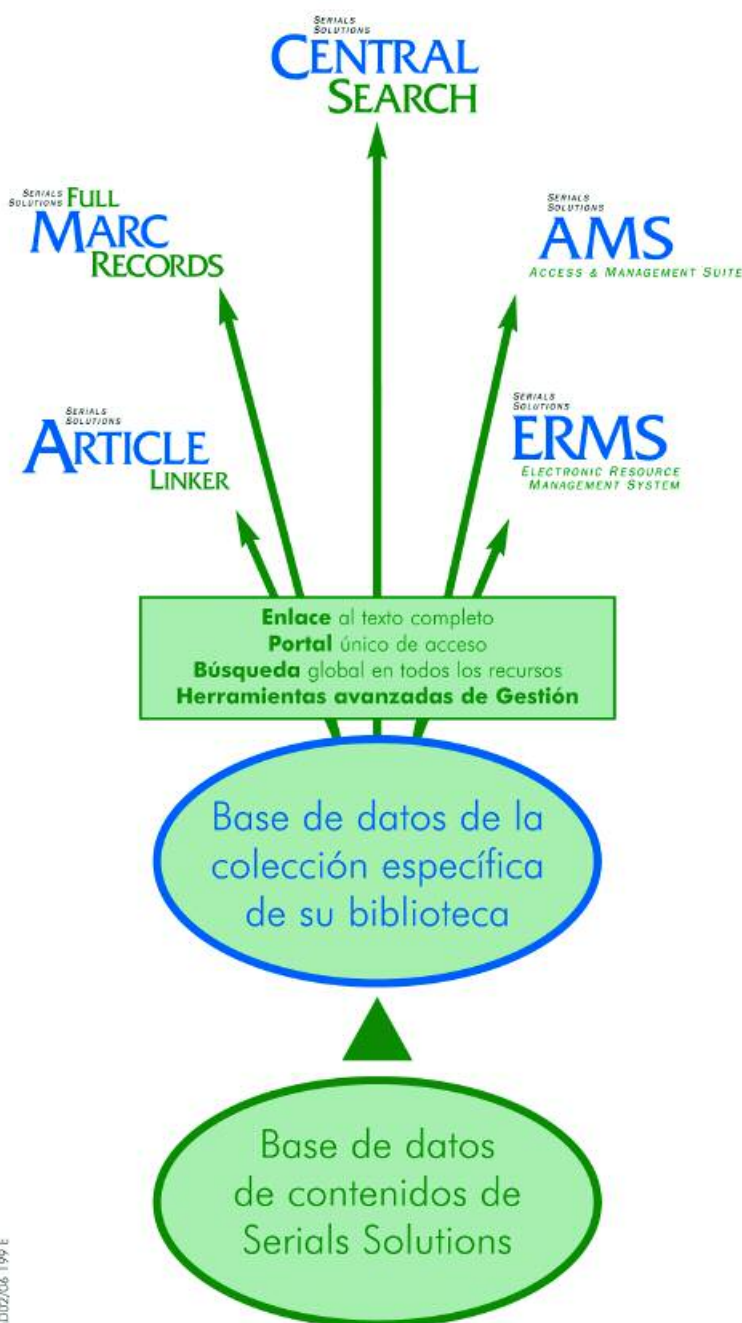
SERIALS SOLUTIONS
CENTRAL SEARCH

SERIALS SOLUTIONS FULL
MARC RECORDS

SERIALS SOLUTIONS
AMS
ACCESS & MANAGEMENT SUITE

SERIALS SOLUTIONS
ARTICLE LINKER

SERIALS SOLUTIONS
ERMS
ELECTRONIC RESOURCE MANAGEMENT SYSTEM

**Enlace** al texto completo
**Portal** único de acceso
**Búsqueda** global en todos los recursos
**Herramientas avanzadas de Gestión**

Base de datos de la colección específica de su biblioteca

Base de datos de contenidos de Serials Solutions

D02/06 199 E